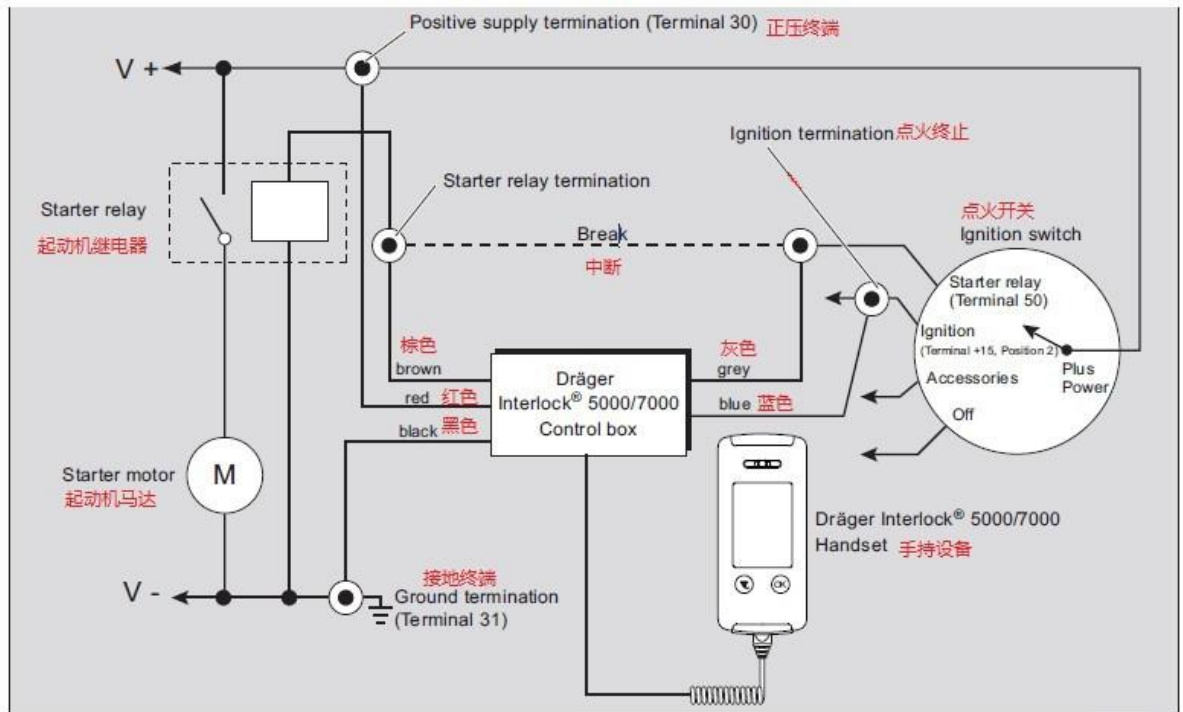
Positive supply termination (Terminal 30) 正压终端

V +

Starter relay
起动机继电器

Starter relay termination

Ignition termination 点火终止

点火开关
Ignition switch

Break
中断

Starter relay
(Terminal 50)

Ignition
(Terminal +15, Position 2)

Plus
Power

Accessories

Off

棕色
brown

red 红色

black 黑色

Dräger
Interlock® 5000/7000
Control box

灰色
grey

blue 蓝色

Starter motor
起动机马达

M

Dräger Interlock® 5000/7000
Handset 手持设备

V -

接地终端
Ground termination
(Terminal 31)